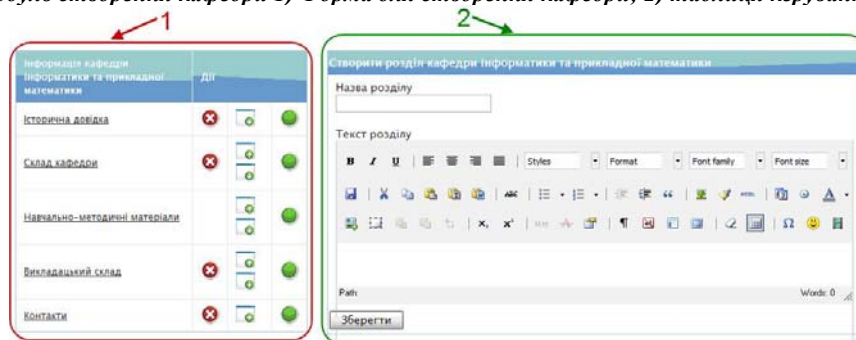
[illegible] створення кафедри 1) Форма для створення кафедри, 2) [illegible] керування

1

2

| Інформація кафедри інформатики та прикладної математики | Дії | | |
|---|---|---|---|
| Історична довідка | | | |
| Склад кафедри | | | |
| Навчально-методичні матеріали | | | |
| Викладацький склад | | | |
| Контакти | | | |

Створити розділ кафедри інформатики та прикладної математики

Назва розділу

Текст розділу

B I U Styles Format Font family Font size

Path: Words: 0

Зберегти